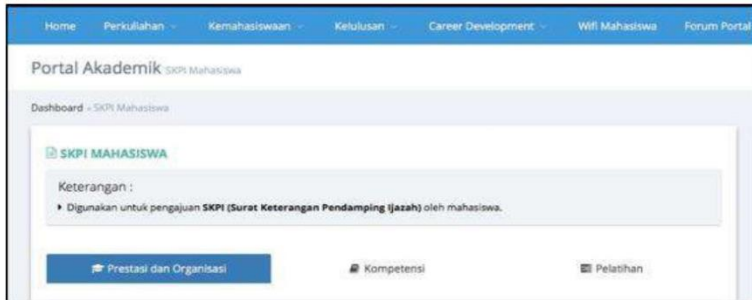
Home Perkuliahan Kemahasiswaan Kelulusan Career Development Wifi Mahasiswa Forum Portal

Portal Akademik SKPI Mahasiswa

Dashboard - SKPI Mahasiswa

SKPI MAHASISWA

Keterangan :

Digunakan untuk pengajuan SKPI (Surat Keterangan Pendamping Ijazah) oleh mahasiswa.

Prestasi dan Organisasi Kompetensi Pelatihan